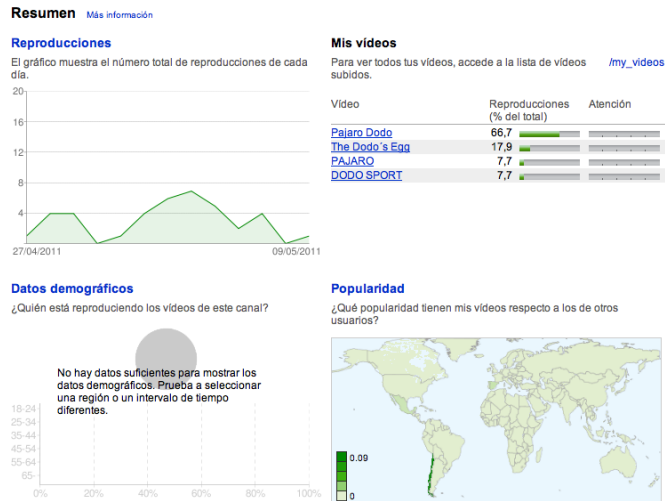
Resumen Más información

Reproducciones

El gráfico muestra el número total de reproducciones de cada día.

20
16
12
8
4
0

27/04/2011 09/05/2011

Mis vídeos

Para ver todos tus vídeos, accede a la lista de vídeos subidos. /my_videos

| Vídeo | Reproducciones (% del total) | Atención |
|---|---|---|
| Pajaro Dodo | 66,7 | |
| The Dodo´s Egg | 17,9 | |
| PAJARO | 7,7 | |
| DODO SPORT | 7,7 | |

Datos demográficos

¿Quién está reproduciendo los vídeos de este canal?

No hay datos suficientes para mostrar los datos demográficos. Prueba a seleccionar una región o un intervalo de tiempo diferentes.

18-24
25-34
35-44
45-54
55-64
65-

0% 20% 40% 60% 80% 100%

Popularidad

¿Qué popularidad tienen mis vídeos respecto a los de otros usuarios?

0.09
0